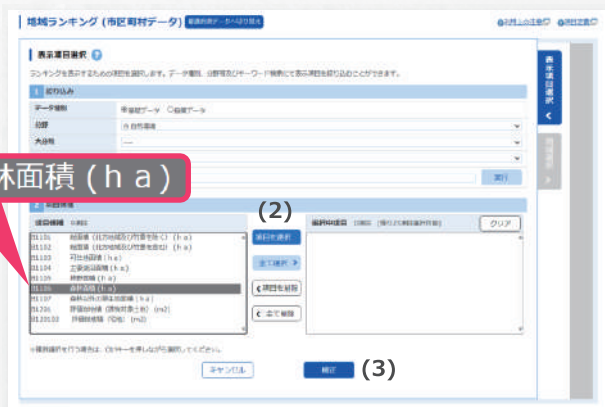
地域ランキング（市区町村データ） 最適の条件データへ切り替え

表示項目選択

ランキングを表示するための項目を選択します。データ種別、分野等及びキーワード検索にて表示項目を絞り込むことができます。

1 絞り込み

データ種別 ◉基礎データ ○指標データ

分野 A 自然環境

大分類 ----

林面積（ｈａ）

実行

2 項目選択

(2)

項目候補 8項目

B1101 総面積（北方地域及び竹島を除く）（ｈａ）
B1102 総面積（北方地域及び竹島を含む）（ｈａ）
B1103 可住地面積（ｈａ）
B1104 主要湖沼面積（ｈａ）
B1105 林野面積（ｈａ）
B1106 森林面積（ｈａ）
B1107 森林以外の草生地面積（ｈａ）
B1201 評価総地積（課税対象土地）（m2）
B120102 評価総地積（宅地）（m2）

項目を選択

全て選択

項目を解除

全て解除

選択中項目 0項目 （残り20項目選択可能）

クリア

※複数選択を行う場合は、Ctrlキーを押しながら選択してください。

キャンセル

確定

(3)

表示項目選択